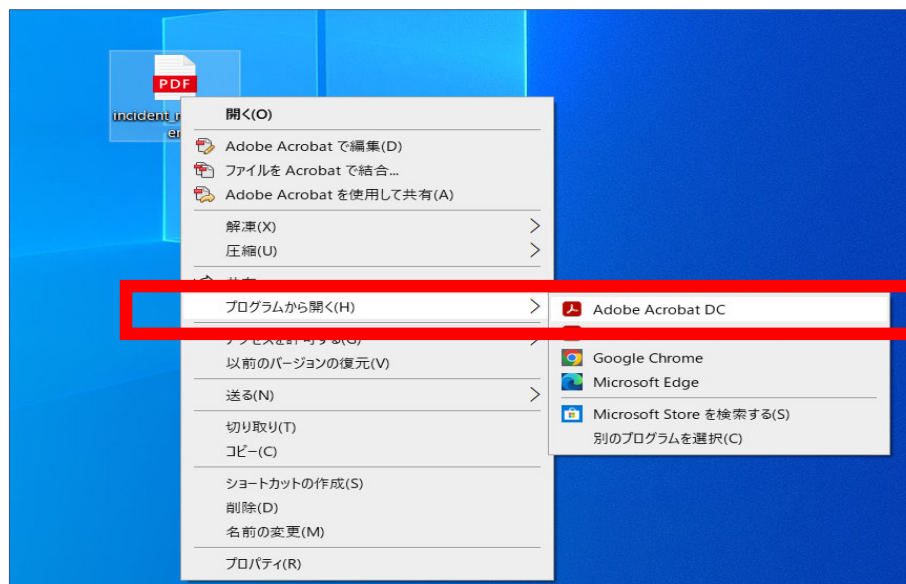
PDF

incident_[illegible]
er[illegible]

開く(O)

Adobe Acrobat で編集(D)

ファイルを Acrobat で結合...

Adobe Acrobat を使用して共有(A)

解凍(X)

圧縮(U)

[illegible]

プログラムから開く(H)

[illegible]

以前のバージョンの復元(V)

送る(N)

切り取り(T)

コピー(C)

ショートカットの作成(S)

削除(D)

名前の変更(M)

プロパティ(R)

Adobe Acrobat DC

Google Chrome

Microsoft Edge

Microsoft Store を検索する(S)

別のプログラムを選択(C)